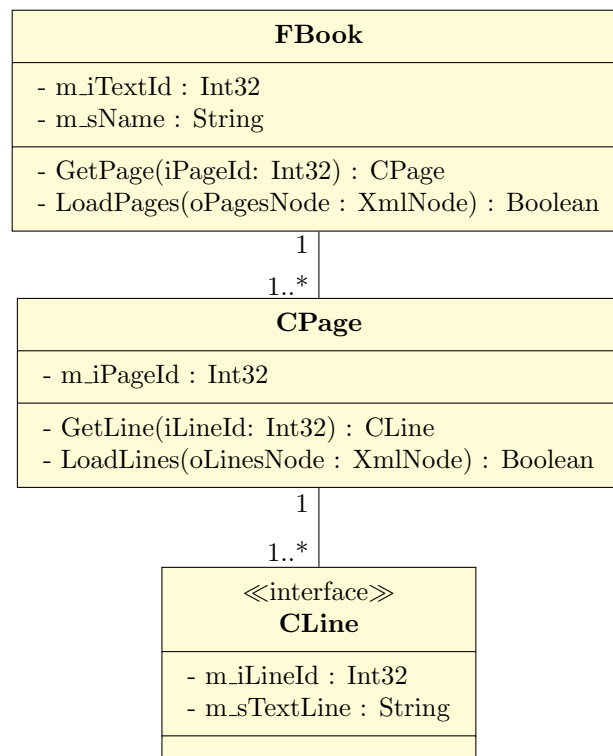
FBook

- m_iTextId : Int32
- m_sName : String

- GetPage(iPageId: Int32) : CPage
- LoadPages(oPagesNode : XmlNode) : Boolean

1

1..*

CPage

- m_iPageId : Int32

- GetLine(iLineId: Int32) : CLine
- LoadLines(oLinesNode : XmlNode) : Boolean

1

1..*

≪interface≫
CLine

- m_iLineId : Int32
- m_sTextLine : String